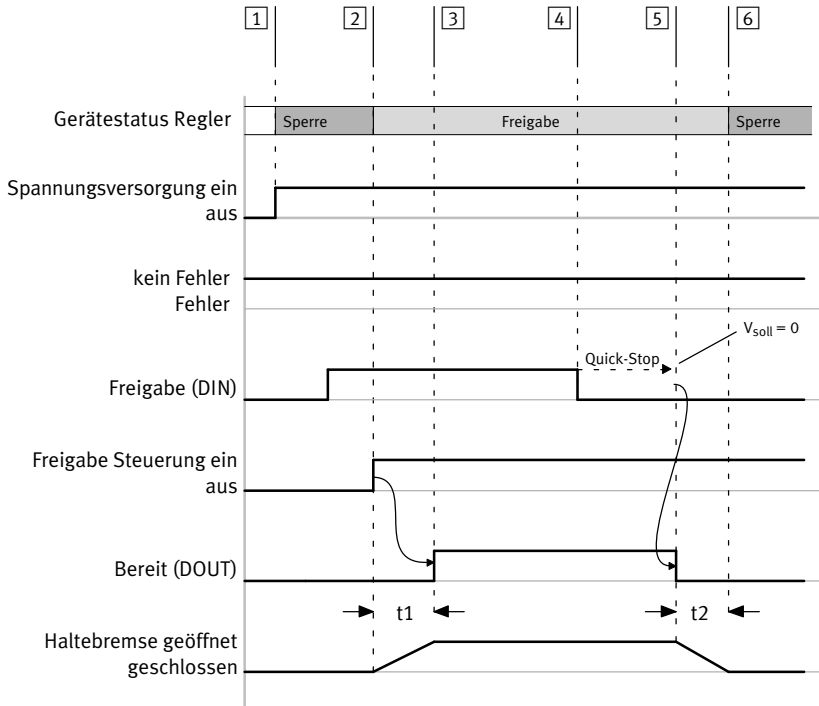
1 2 3 4 5 6

Gerätestatus Regler Sperre Freigabe Sperre

Spannungsversorgung ein
aus

kein Fehler
Fehler

$V_{soll} = 0$

Quick-Stop

Freigabe (DIN)

Freigabe Steuerung ein
aus

Bereit (DOUT)

t1 t2

Haltebremse geöffnet
geschlossen